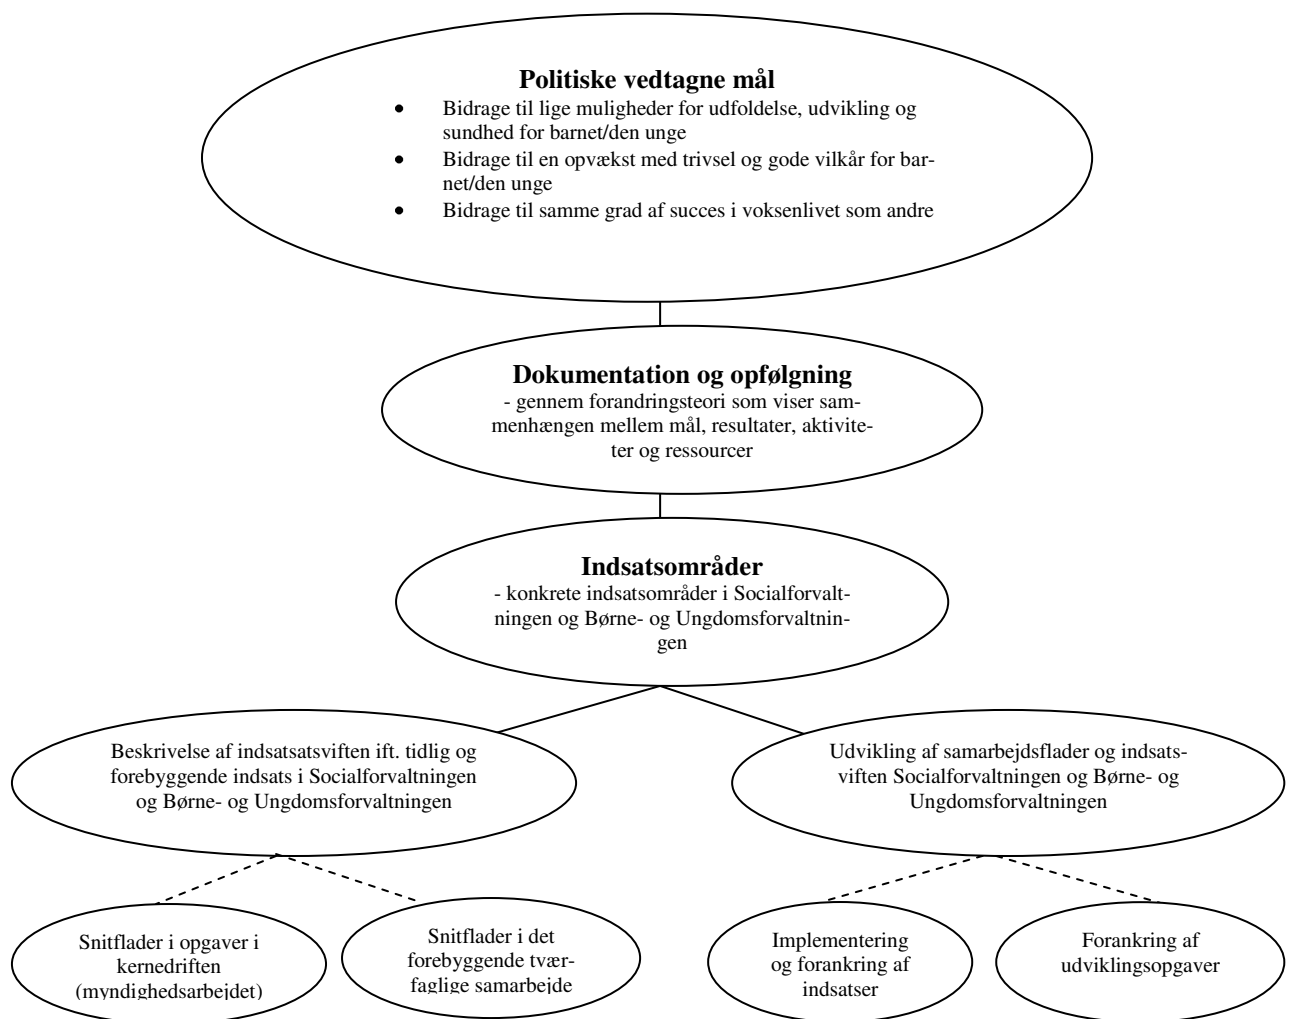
Politiske vedtagne mål

- Bidrage til lige muligheder for udfoldelse, udvikling og sundhed for barnet/den unge
- Bidrage til en opvækst med trivsel og gode vilkår for barnet/den unge
- Bidrage til samme grad af succes i voksenlivet som andre

Dokumentation og opfølgning
- gennem forandringsteori som viser sammenhængen mellem mål, resultater, aktiviteter og ressourcer

Indsatsområder
- konkrete indsatsområder i Socialforvaltningen og Børne- og Ungdomsforvaltningen

Beskrivelse af indsatsatsviften ift. tidlig og forebyggende indsats i Socialforvaltningen og Børne- og Ungdomsforvaltningen

Udvikling af samarbejdsflader og indsatsviften Socialforvaltningen og Børne- og Ungdomsforvaltningen

Snitflader i opgaver i kernedriften (myndighedsarbejdet)

Snitflader i det forebyggende tværfaglige samarbejde

Implementering og forankring af indsatser

Forankring af udviklingsopgaver